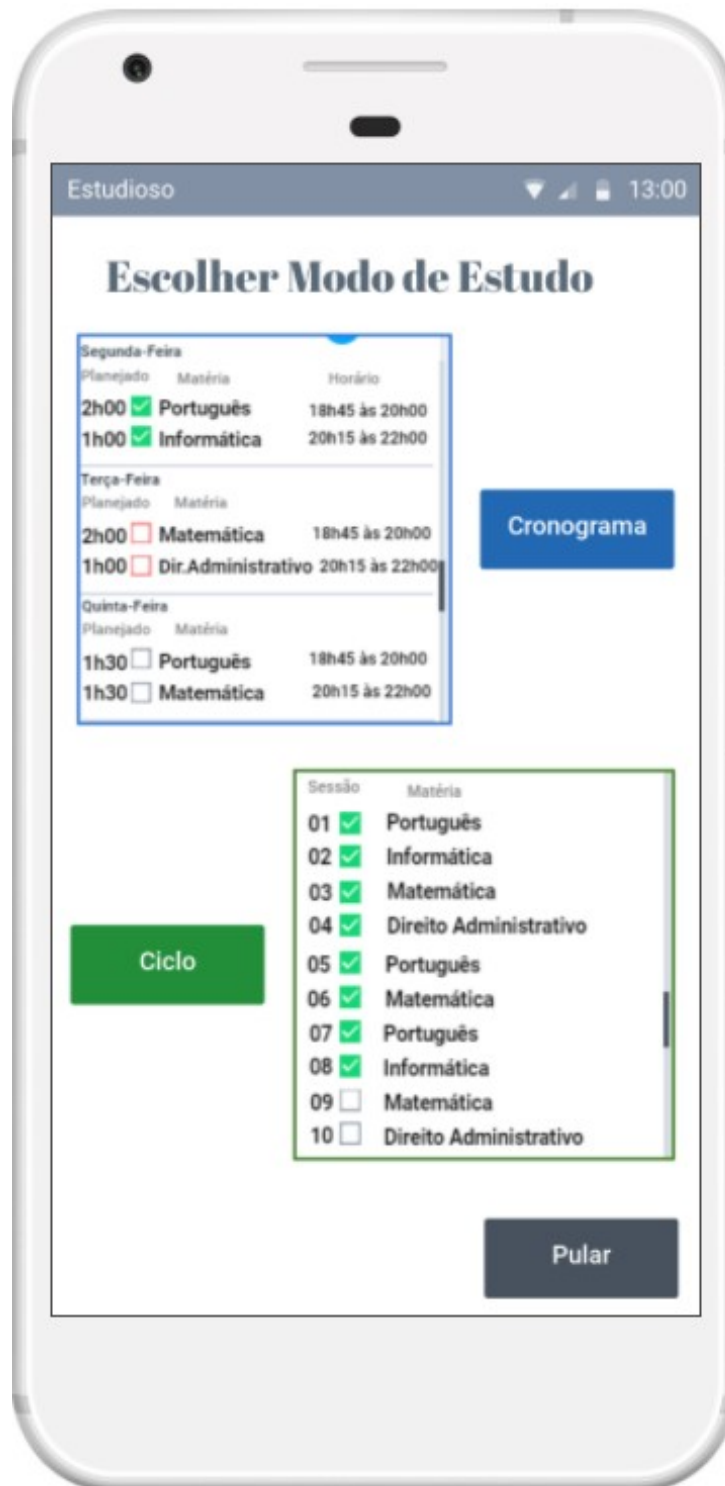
Estudioso 13:00

Escolher Modo de Estudo

Segunda-Feira

| Planejado | Matéria | Horário |
|---|---|---|
| 2h00 | Português | 18h45 às 20h00 |
| 1h00 | Informática | 20h15 às 22h00 |

Terça-Feira

| Planejado | Matéria | |
|---|---|---|
| 2h00 | Matemática | 18h45 às 20h00 |
| 1h00 | Dir.Administrativo | 20h15 às 22h00 |

Quinta-Feira

| Planejado | Matéria | |
|---|---|---|
| 1h30 | Português | 18h45 às 20h00 |
| 1h30 | Matemática | 20h15 às 22h00 |

Cronograma

| Sessão | Matéria |
|---|---|
| 01 | Português |
| 02 | Informática |
| 03 | Matemática |
| 04 | Direito Administrativo |
| 05 | Português |
| 06 | Matemática |
| 07 | Português |
| 08 | Informática |
| 09 | Matemática |
| 10 | Direito Administrativo |

Ciclo

Pular